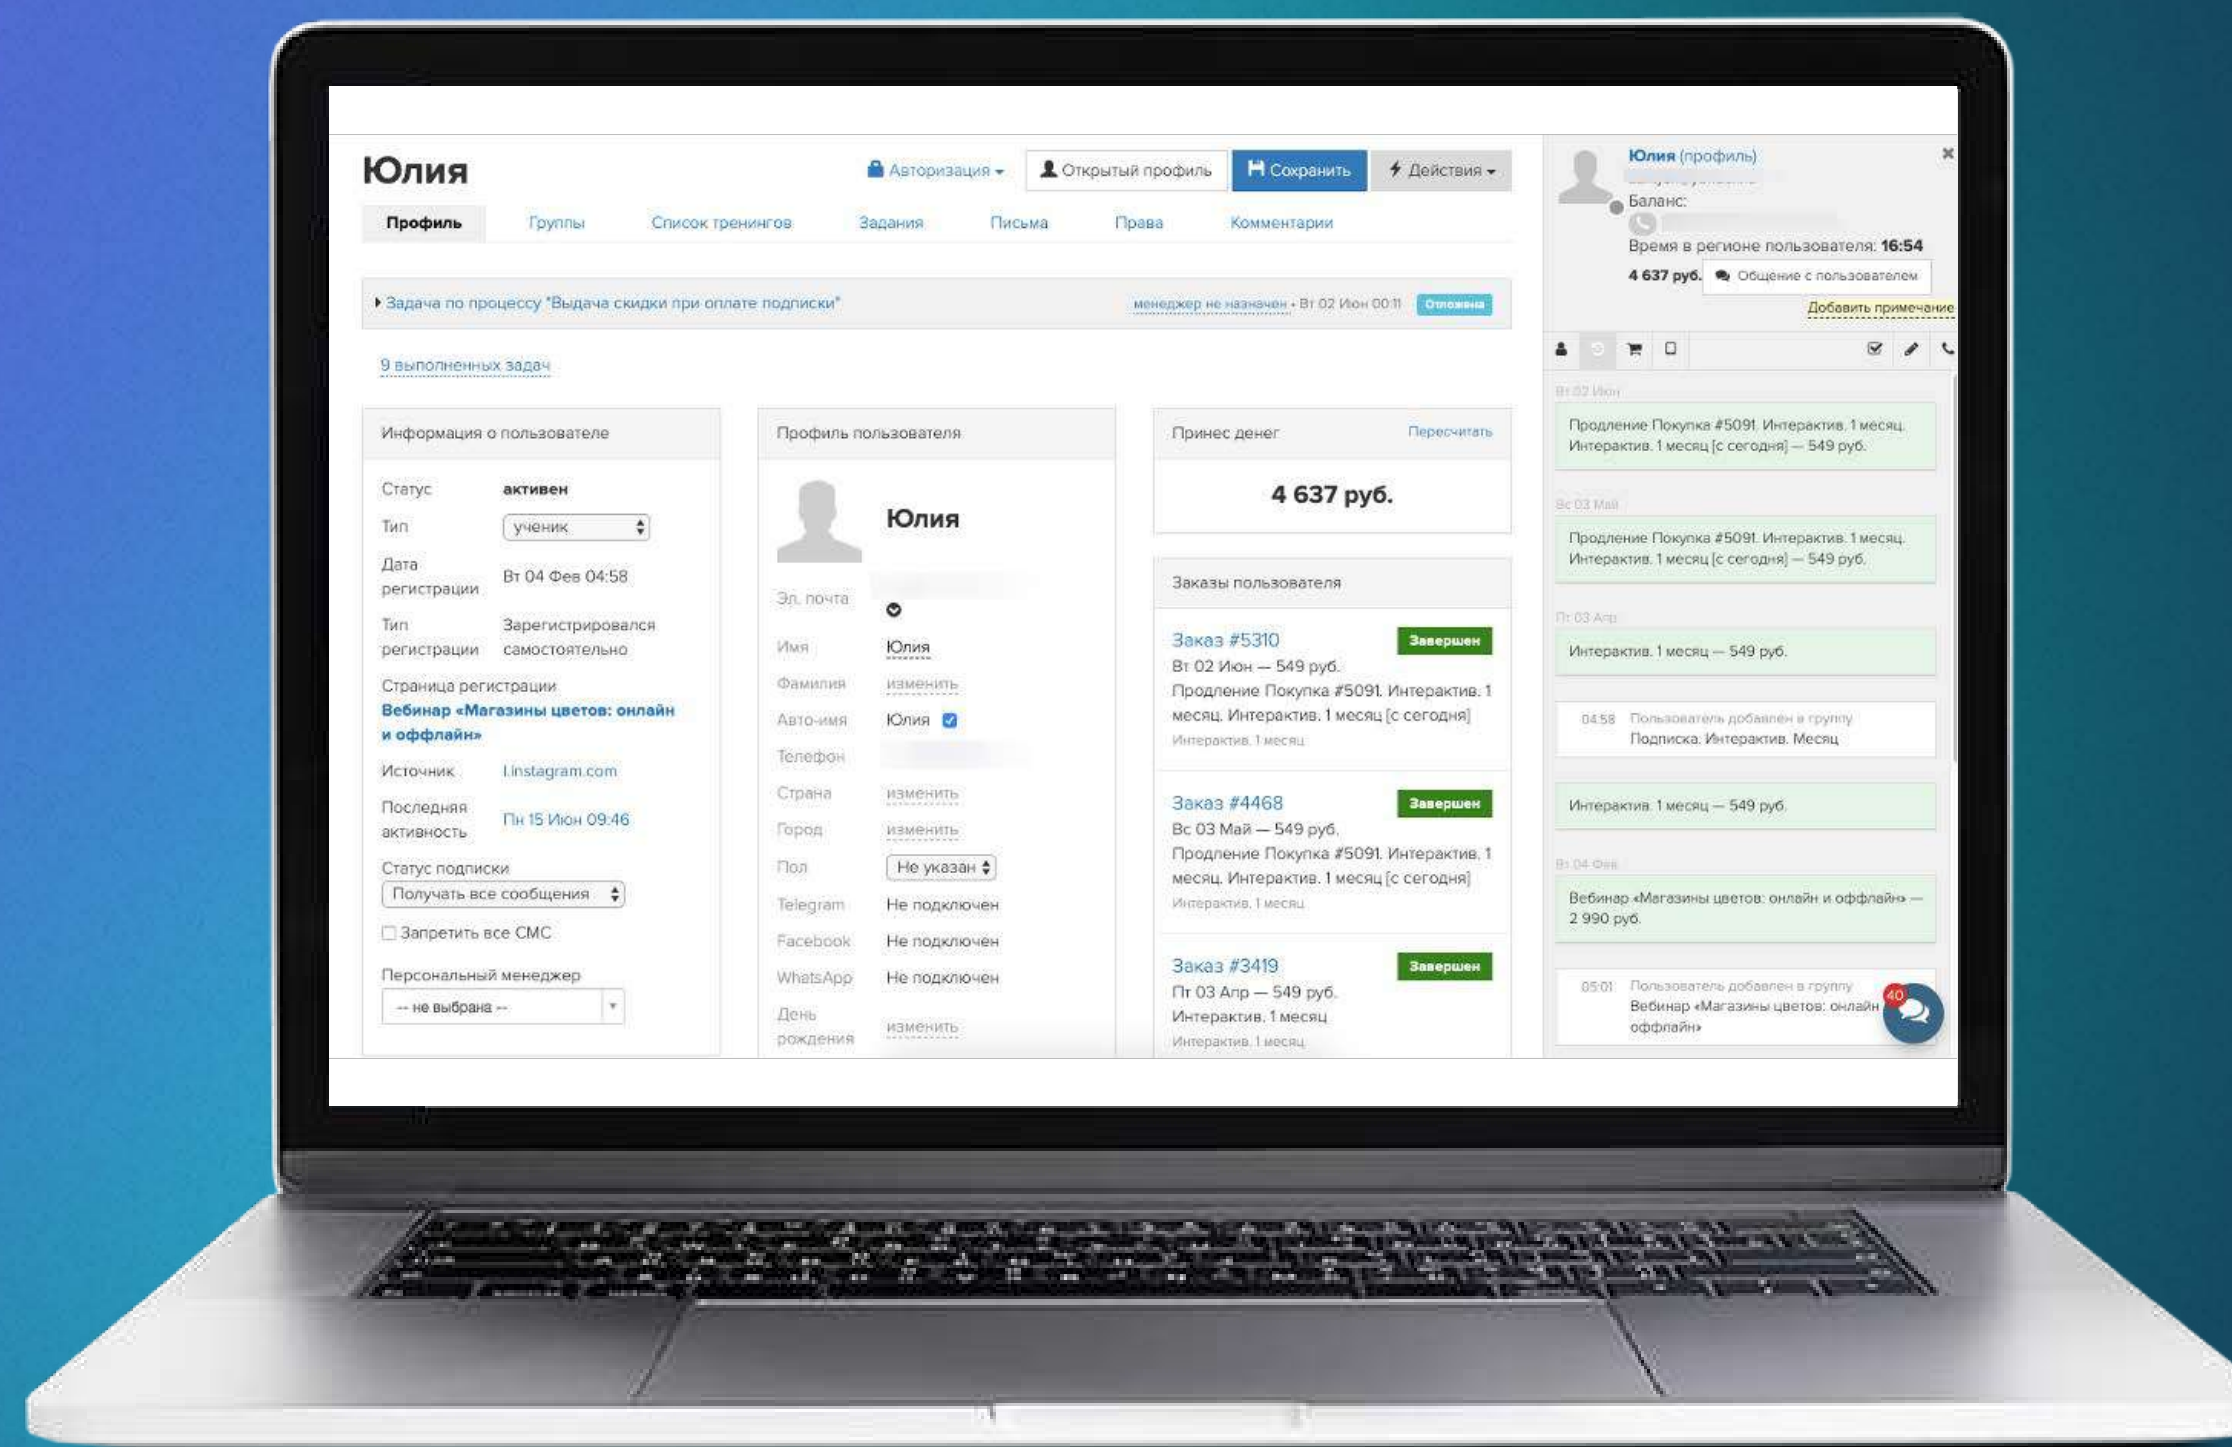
Юлия

Авторизация
Открытый профиль
Сохранить
Действия

Профиль
Группы
Список тренингов
Задания
Письма
Права
Комментарии

Задача по процессу "Выдача скидки при оплате подписки"
менеджер не назначен • Вт 02 Июн 00:11
Отложена

9 выполненных задач

Информация о пользователе

| | |
|---|---|
| Статус | активен |
| Тип | ученик |
| Дата регистрации | Вт 04 Фев 04:58 |
| Тип регистрации | Зарегистрировался самостоятельно |

Страница регистрации
Вебинар «Магазины цветов: онлайн и оффлайн»

| | |
|---|---|
| Источник | l.instagram.com |
| Последняя активность | Пн 15 Июн 09:46 |

Статус подписки
Получать все сообщения
Запретить все СМС
Персональный менеджер
-- не выбрана --

Профиль пользователя

Юлия

| | |
|---|---|
| Эл. почта | |
| Имя | Юлия |
| Фамилия | изменить |
| Авто-имя | Юлия |
| Телефон | |
| Страна | изменить |
| Город | изменить |
| Пол | Не указан |
| Telegram | Не подключен |
| Facebook | Не подключен |
| WhatsApp | Не подключен |
| День рождения | изменить |

Принес денег
Пересчитать
4 637 руб.

Заказы пользователя

Заказ #5310
Завершен
Вт 02 Июн — 549 руб.
Продление Покупка #5091. Интерактив. 1 месяц. Интерактив. 1 месяц [с сегодня]
Интерактив. 1 месяц

Заказ #4468
Завершен
Вс 03 Май — 549 руб.
Продление Покупка #5091. Интерактив. 1 месяц. Интерактив. 1 месяц [с сегодня]
Интерактив. 1 месяц

Заказ #3419
Завершен
Пт 03 Апр — 549 руб.
Интерактив. 1 месяц
Интерактив. 1 месяц

Юлия (профиль)
Баланс:
Время в регионе пользователя: 16:54
4 637 руб.
Общение с пользователем
Добавить примечание

Вт 02 Июн
Продление Покупка #5091. Интерактив. 1 месяц. Интерактив. 1 месяц [с сегодня] — 549 руб.

Вс 03 Май
Продление Покупка #5091. Интерактив. 1 месяц. Интерактив. 1 месяц [с сегодня] — 549 руб.

Пт 03 Апр
Интерактив. 1 месяц — 549 руб.

04:58 Пользователь добавлен в группу
Подписка. Интерактив. Месяц

Интерактив. 1 месяц — 549 руб.

Вт 04 Фев
Вебинар «Магазины цветов: онлайн и оффлайн» — 2 990 руб.

05:01 Пользователь добавлен в группу
Вебинар «Магазины цветов: онлайн и оффлайн»

40